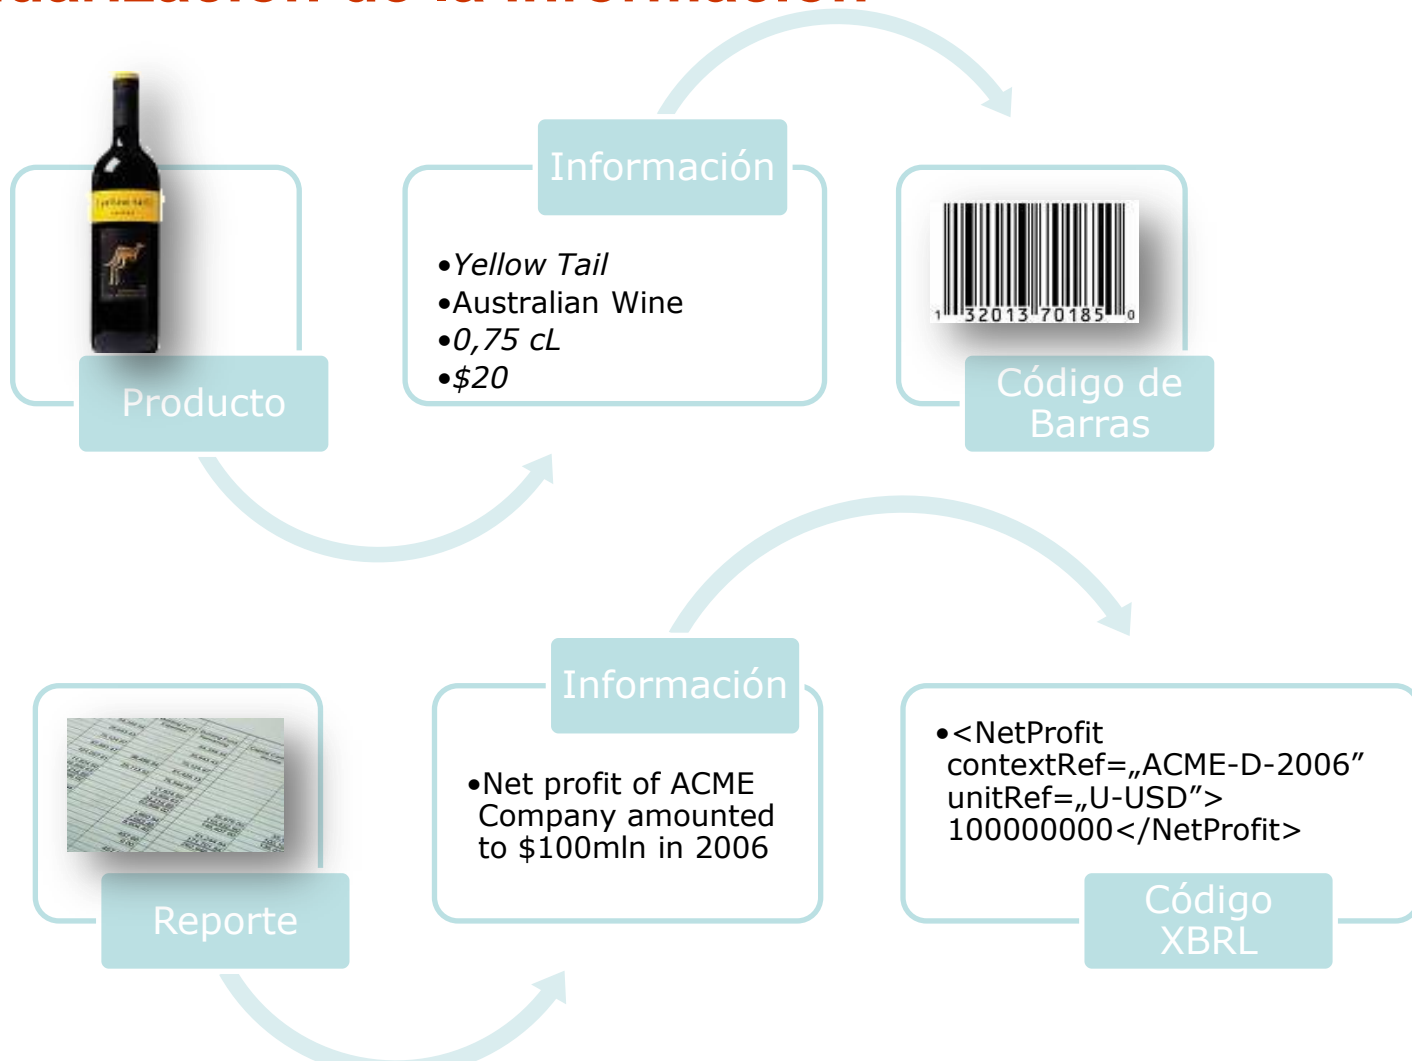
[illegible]

Producto

Información

•Yellow Tail
•Australian Wine
•0,75 cL
•$20

1 32013 70185 0

Código de Barras

Reporte

Información

•Net profit of ACME Company amounted to $100mln in 2006

•<NetProfit contextRef=„ACME-D-2006” unitRef=„U-USD”> 100000000</NetProfit>

Código XBRL